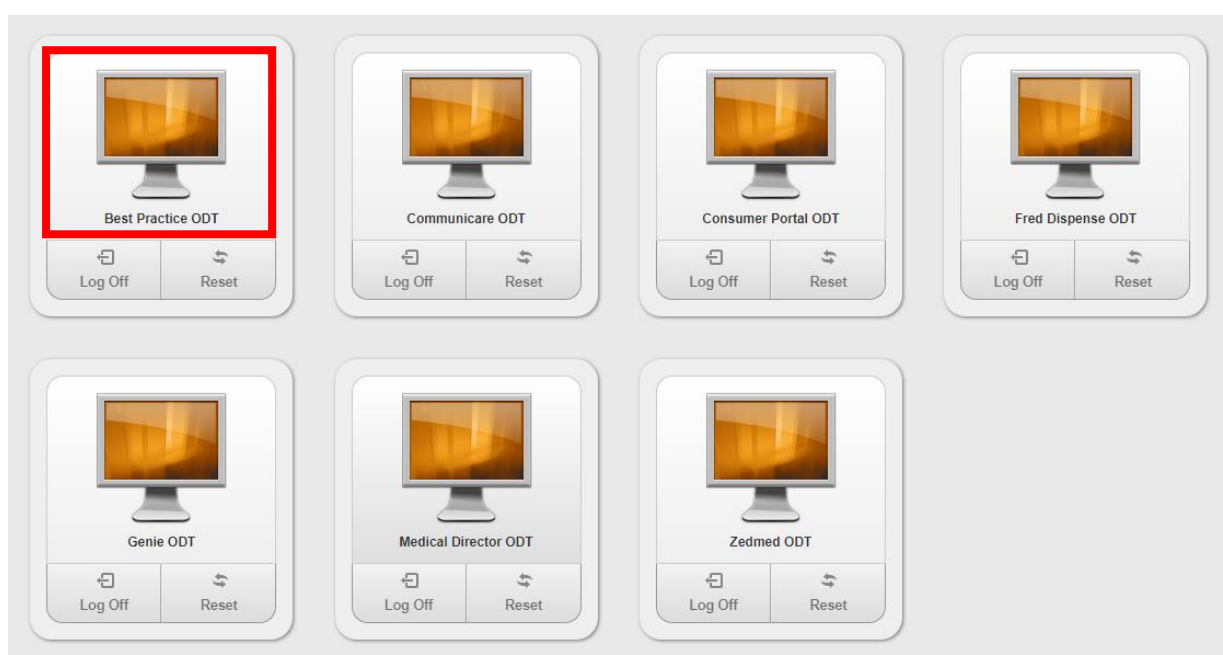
Best Practice ODT
Log Off
Reset

Communicare ODT
Log Off
Reset

Consumer Portal ODT
Log Off
Reset

Fred Dispense ODT
Log Off
Reset

Genie ODT
Log Off
Reset

Medical Director ODT
Log Off
Reset

Zedmed ODT
Log Off
Reset